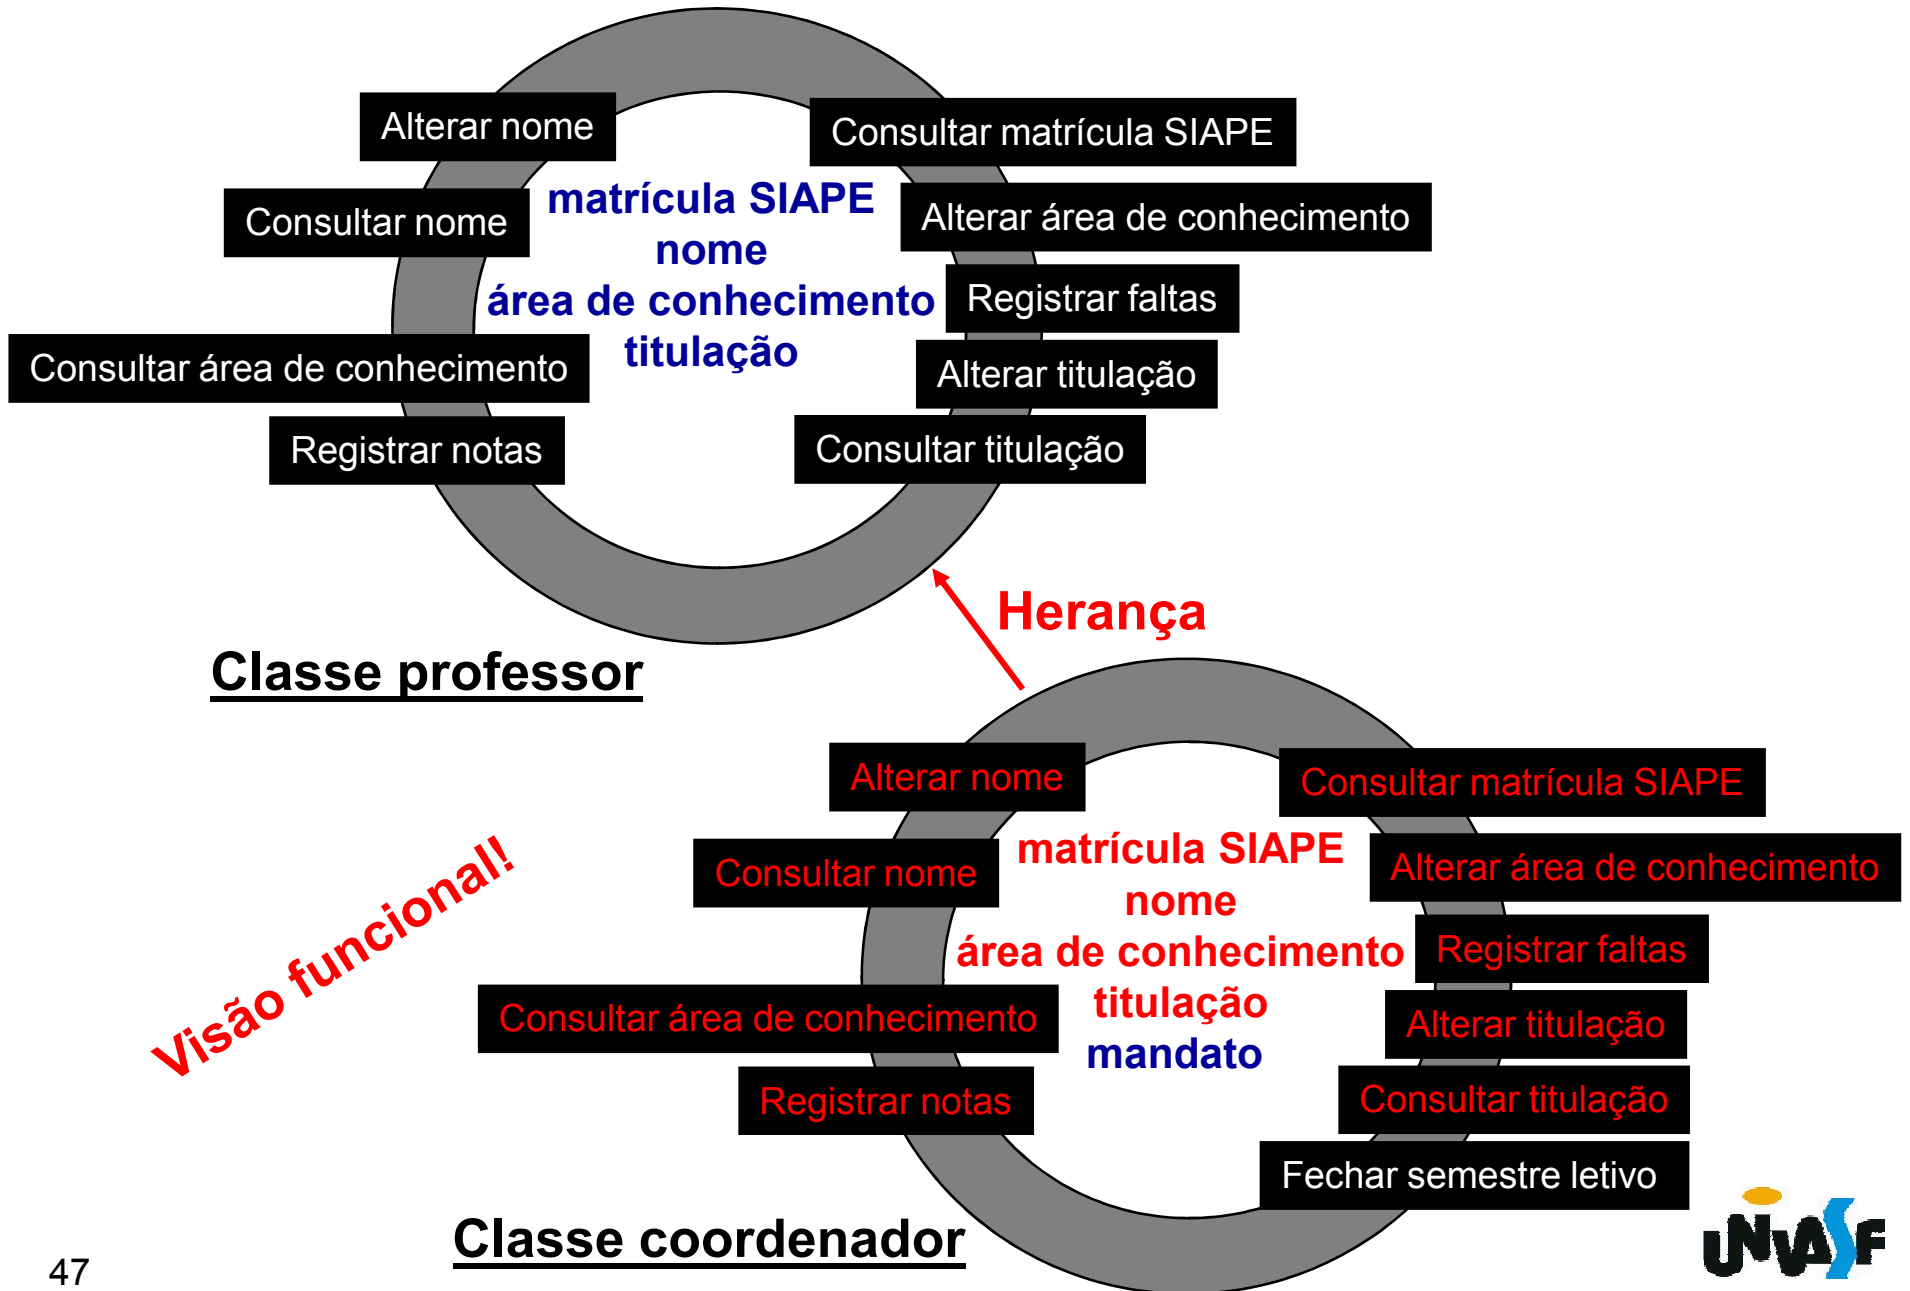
Alterar nome

Consultar matrícula SIAPE

Consultar nome

matrícula SIAPE
nome
área de conhecimento
titulação

Alterar área de conhecimento

Registrar faltas

Consultar área de conhecimento

Alterar titulação

Registrar notas

Consultar titulação

Herança

Classe professor

Alterar nome

Consultar matrícula SIAPE

Consultar nome

matrícula SIAPE
nome
área de conhecimento
titulação
mandato

Alterar área de conhecimento

Registrar faltas

Visão funcional!

Consultar área de conhecimento

Alterar titulação

Registrar notas

Consultar titulação

Fechar semestre letivo

Classe coordenador

47

UNIVASF